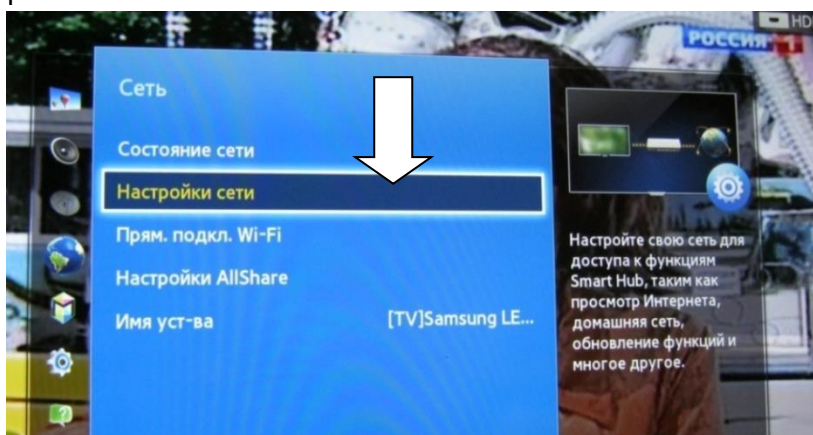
HD
РОССИЯ 1

Сеть

Состояние сети

Настройки сети

Прям. подкл. Wi-Fi

Настройки AllShare

Имя уст-ва [TV]Samsung LE...

Настройте свою сеть для доступа к функциям Smart Hub, таким как просмотр Интернета, домашняя сеть, обновление функций и многое другое.